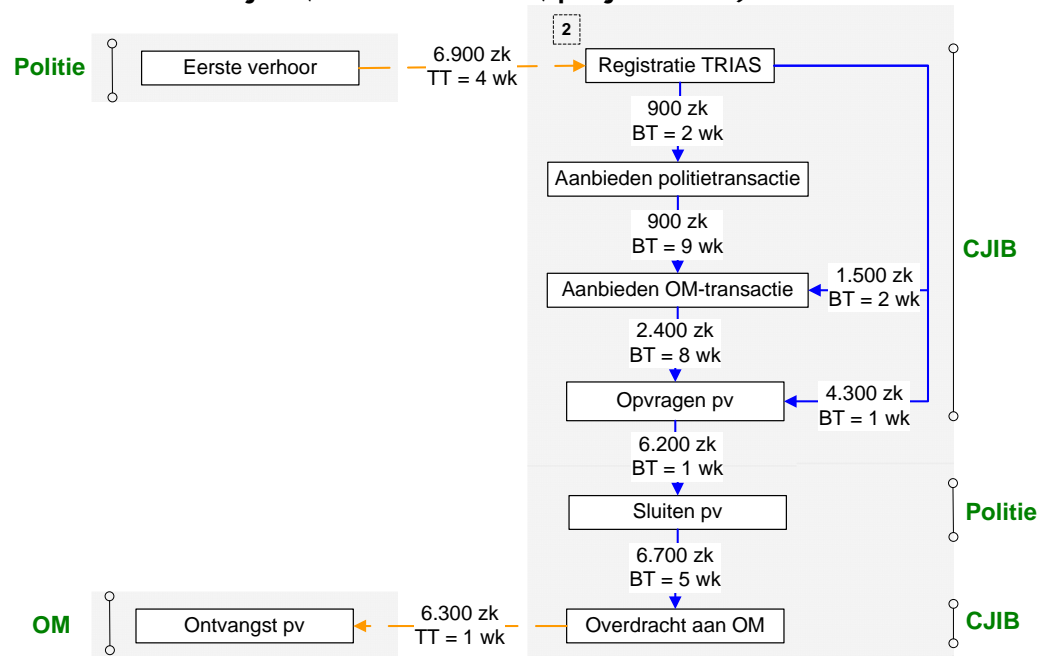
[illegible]

2

Politie

Eerste verhoor

6.900 zk
TT = 4 wk

Registratie TRIAS

900 zk
BT = 2 wk

Aanbieden politietransactie

900 zk
BT = 9 wk

CJIB

Aanbieden OM-transactie

1.500 zk
BT = 2 wk

2.400 zk
BT = 8 wk

Opvragen pv

4.300 zk
BT = 1 wk

6.200 zk
BT = 1 wk

Sluiten pv

Politie

6.700 zk
BT = 5 wk

OM

Ontvangst pv

6.300 zk
TT = 1 wk

Overdracht aan OM

CJIB